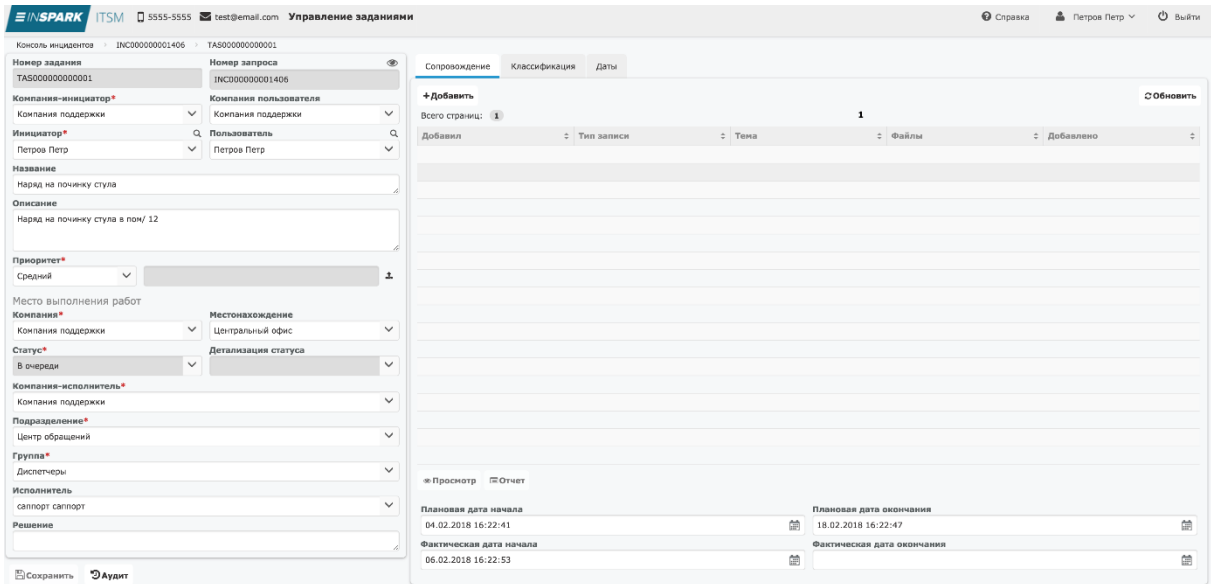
INSPARK ITSM 5555-5555 test@email.com Управление заданиями

Справка Петров Петр Выйти

Консоль инцидентов › INC000000001406 › TAS000000000001

Номер задания
TAS000000000001
Номер запроса
INC000000001406
Компания-инициатор*
Компания поддержки
Компания пользователя
Компания поддержки
Инициатор*
Петров Петр
Пользователь
Петров Петр
Название
Наряд на починку стула
Описание
Наряд на починку стула в пом/ 12
Приоритет*
Средний

Место выполнения работ
Компания*
Компания поддержки
Местонахождение
Центральный офис
Статус*
В очереди
Детализация статуса
Компания-исполнитель*
Компания поддержки
Подразделение*
Центр обращений
Группа*
Диспетчеры
Исполнитель
саппорт саппорт
Решение

Сохранить Аудит

Сопровождение Классификация Даты

+Добавить
Обновить
Всего страниц: 1
1

| Добавил | Тип записи | Тема | Файлы | Добавлено |
|---|---|---|---|---|

Просмотр Отчет

Плановая дата начала
04.02.2018 16:22:41
Плановая дата окончания
18.02.2018 16:22:47
Фактическая дата начала
06.02.2018 16:22:53
Фактическая дата окончания